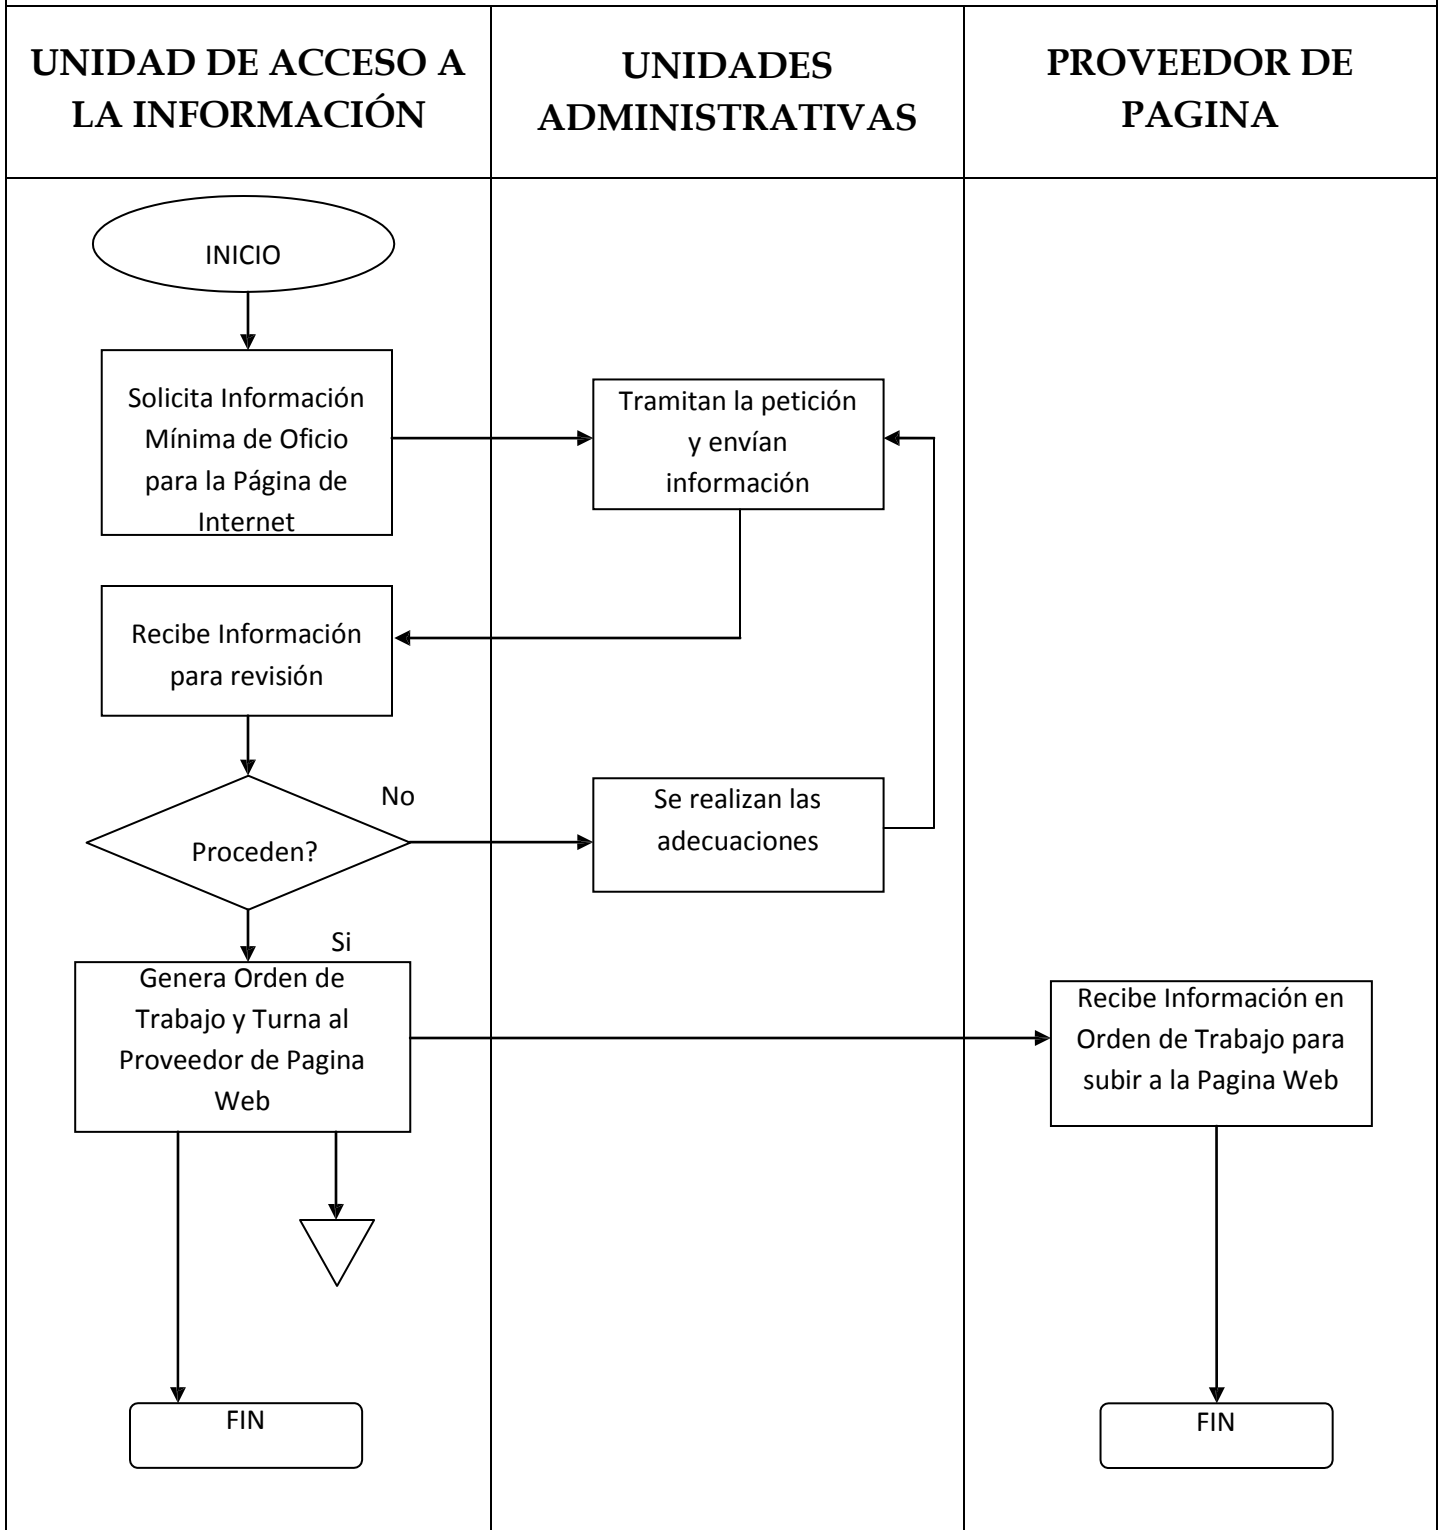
UNIDAD DE ACCESO A LA INFORMACIÓN

UNIDADES ADMINISTRATIVAS

PROVEEDOR DE PAGINA

INICIO

Solicita Información Mínima de Oficio para la Página de Internet

Tramitan la petición y envían información

Recibe Información para revisión

No

Proceden?

Se realizan las adecuaciones

Si

Genera Orden de Trabajo y Turna al Proveedor de Pagina Web

Recibe Información en Orden de Trabajo para subir a la Pagina Web

FIN

FIN